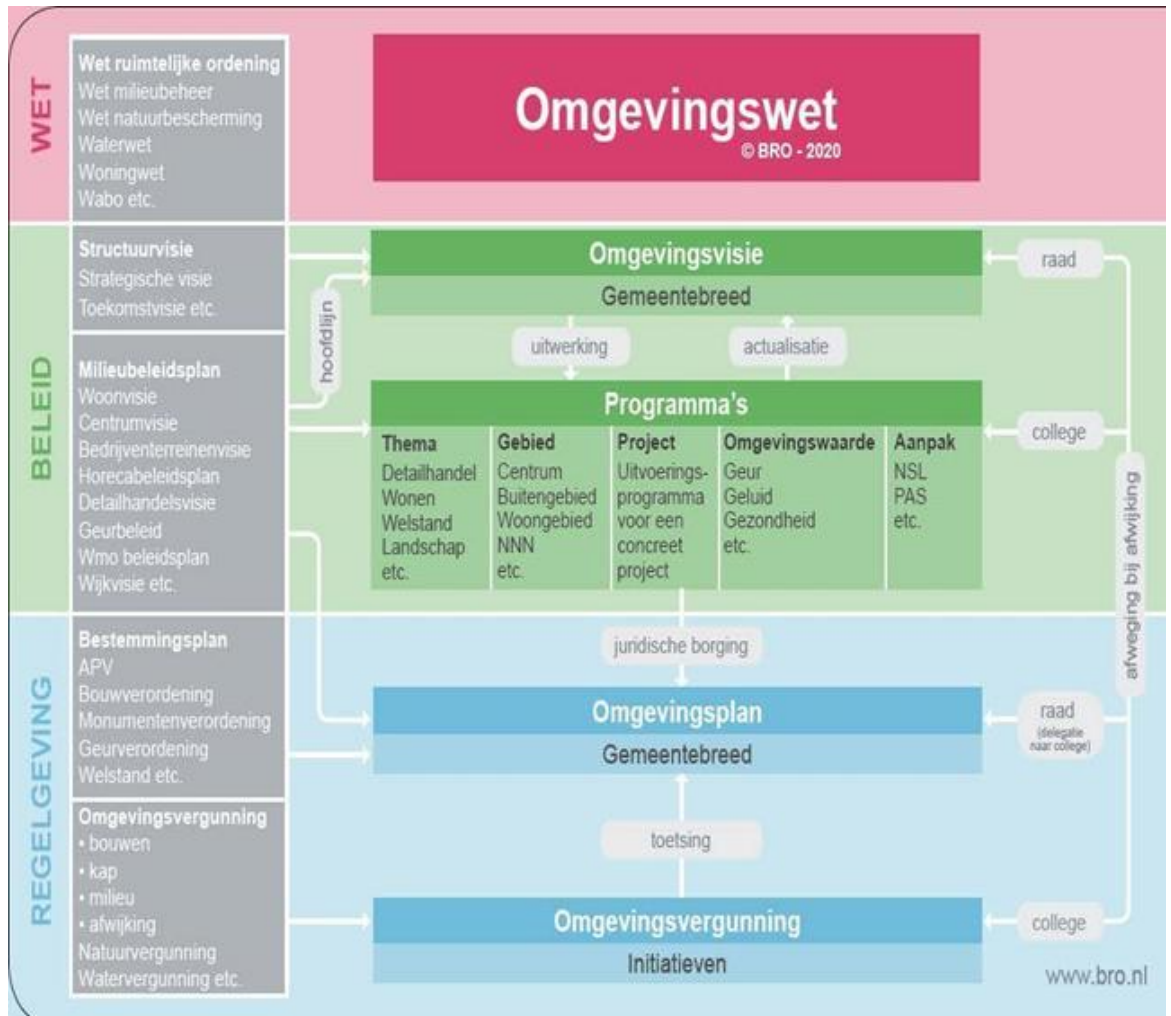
WET

Wet ruimtelijke ordening
Wet milieubeheer
Wet natuurbescherming
Waterwet
Woningwet
Wabo etc.

Omgevingswet
© BRO - 2020

BELEID

Structuurvisie
Strategische visie
Toekomstvisie etc.

Milieubeleidsplan
Woonvisie
Centrumvisie
Bedrijventerreinenvisie
Horecabeleidsplan
Detailhandelsvisie
Geurbeleid
Wmo beleidsplan
Wijkvisie etc.

hoofdlijn

Omgevingsvisie
Gemeentebreed

raad

uitwerking

actualisatie

Programma's

college

| Thema | Gebied | Project | Omgevingswaarde | Aanpak |
|---|---|---|---|---|
| Detailhandel Wonen Welstand Landschap etc. | Centrum Buitengebied Woongebied NNN etc. | Uitvoeringsprogramma voor een concreet project | Geur Geluid Gezondheid etc. | NSL PAS etc. |

afweging bij afwijking

REGELGEVING

Bestemmingsplan
APV
Bouwverordening
Monumentenverordening
Geurverordening
Welstand etc.

Omgevingsvergunning
• bouwen
• kap
• milieu
• afwijking
Natuurvergunning
Watervergunning etc.

juridische borging

Omgevingsplan
Gemeentebreed

raad
(delegatie naar college)

toetsing

Omgevingsvergunning
Initiatieven

college

www.bro.nl